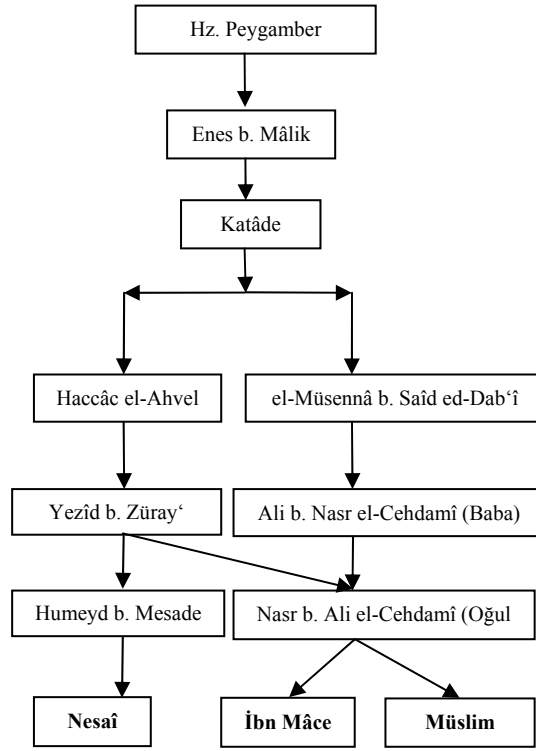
Hz. Peygamber

Enes b. Mâlik

Katâde

Haccâc el-Ahvel

el-Müsennâ b. Saîd ed-Dab'î

Yezîd b. Züray'

Ali b. Nasr el-Cehdamî (Baba)

Humeyd b. Mesade

Nasr b. Ali el-Cehdamî (Oğul

Nesaî

İbn Mâce

Müslim